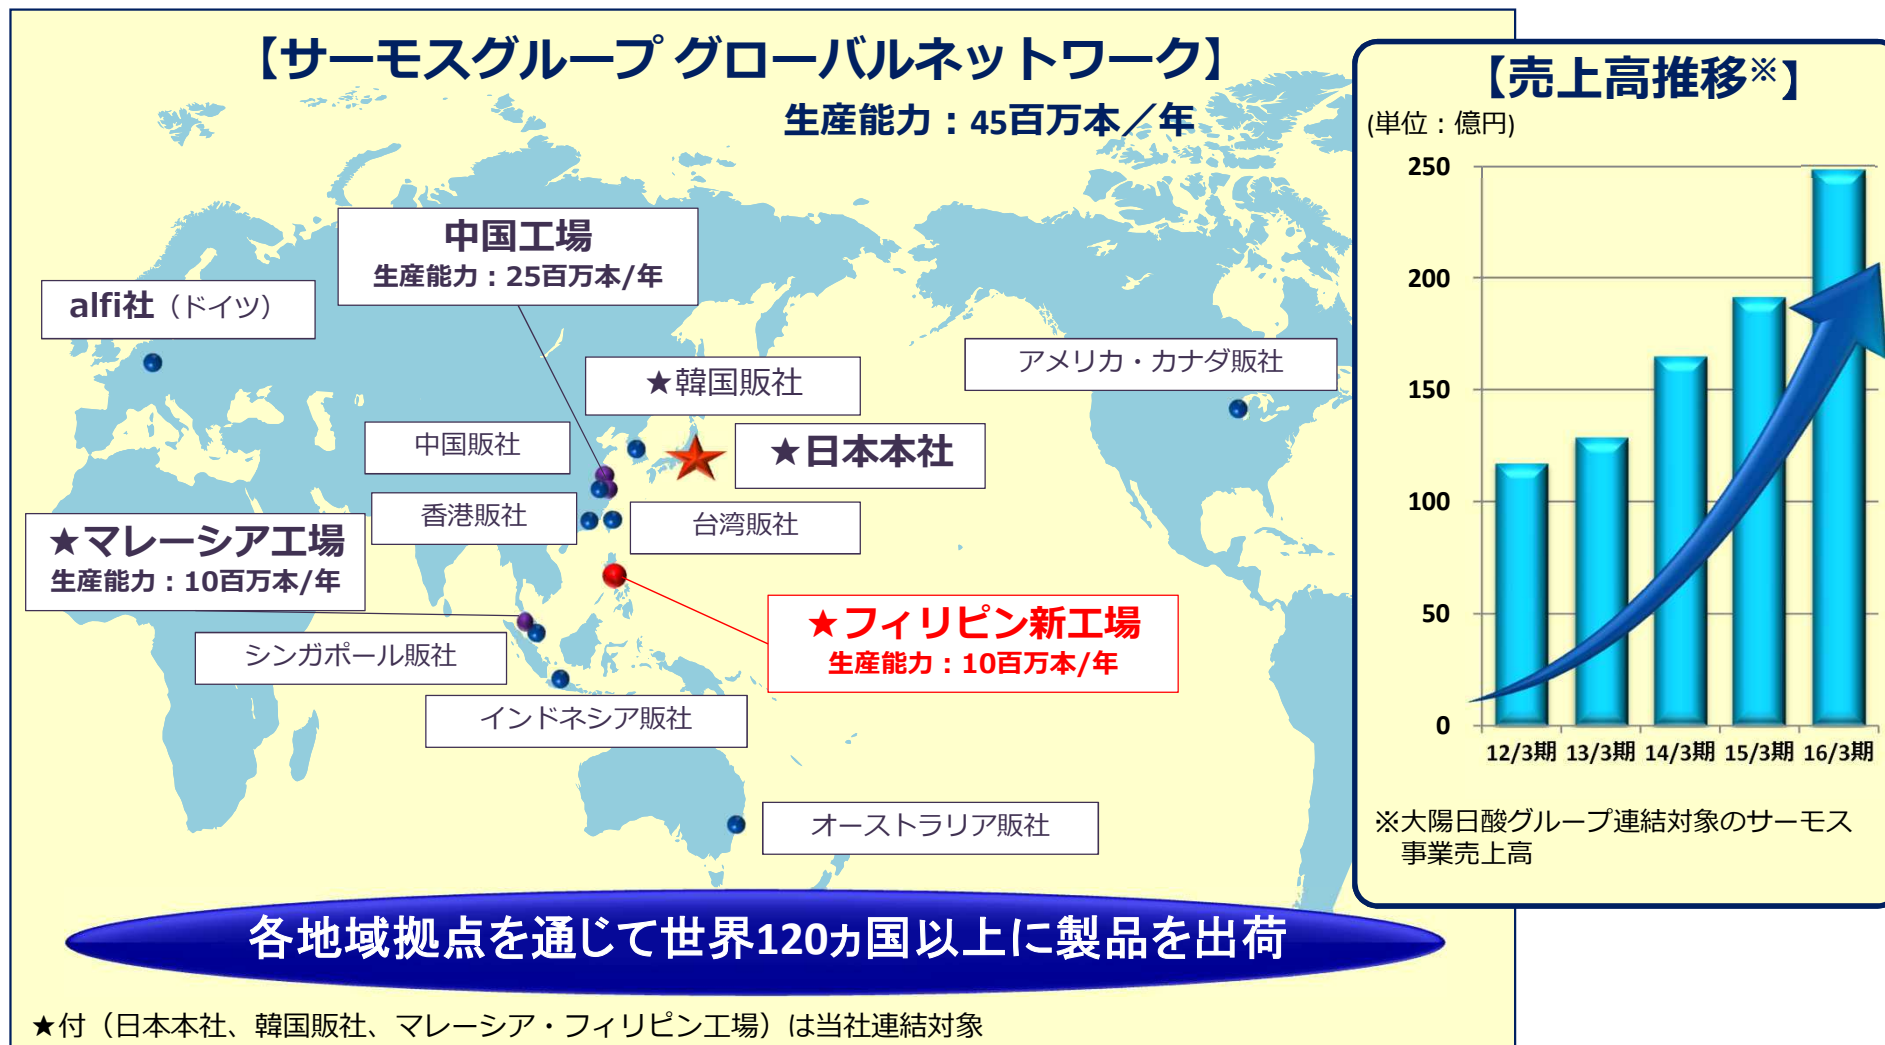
【サーモスグループ グローバルネットワーク】

生産能力：45百万本／年

中国工場
生産能力：25百万本/年

alfi社（ドイツ）

★韓国販社

アメリカ・カナダ販社

中国販社

★日本本社

香港販社

台湾販社

★マレーシア工場
生産能力：10百万本/年

★フィリピン新工場
生産能力：10百万本/年

シンガポール販社

インドネシア販社

オーストラリア販社

各地域拠点を通じて世界120ヵ国以上に製品を出荷

★付（日本本社、韓国販社、マレーシア・フィリピン工場）は当社連結対象

【売上高推移※】

(単位：億円)

250
200
150
100
50
0

12/3期 13/3期 14/3期 15/3期 16/3期

※大陽日酸グループ連結対象のサーモス事業売上高